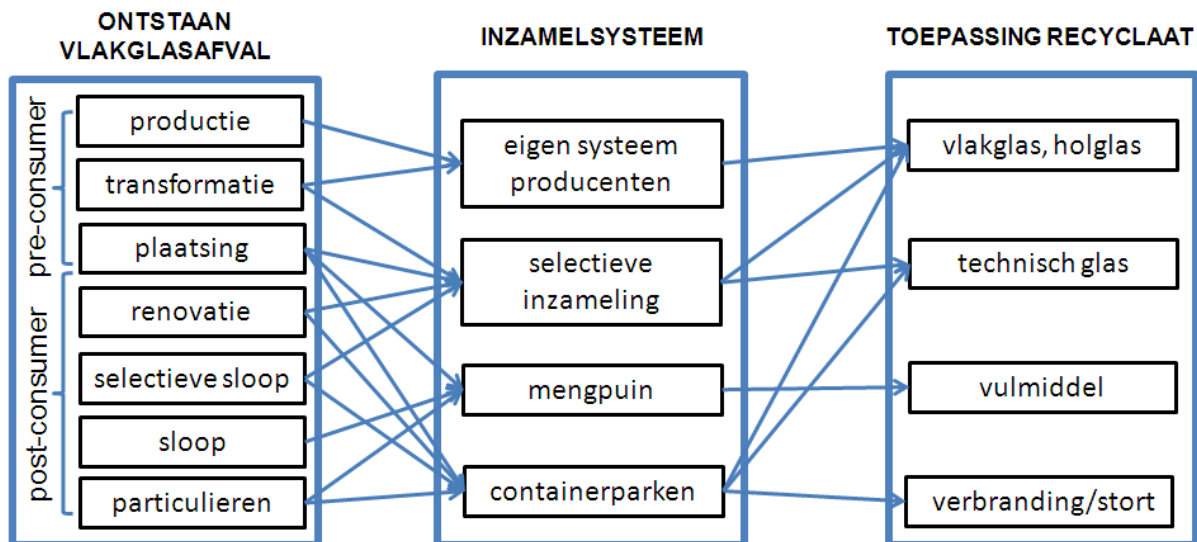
ONTSTAAN VLAKGLASAFVAL

pre-consumer

post-consumer

productie

transformatie

plaatsing

renovatie

selectieve sloop

sloop

particulieren

INZAMELSYSTEEM

eigen systeem producenten

selectieve inzameling

mengpuin

containerparken

TOEPASSING RECYCLAAT

vlakglas, holglas

technisch glas

vulmiddel

verbranding/stort